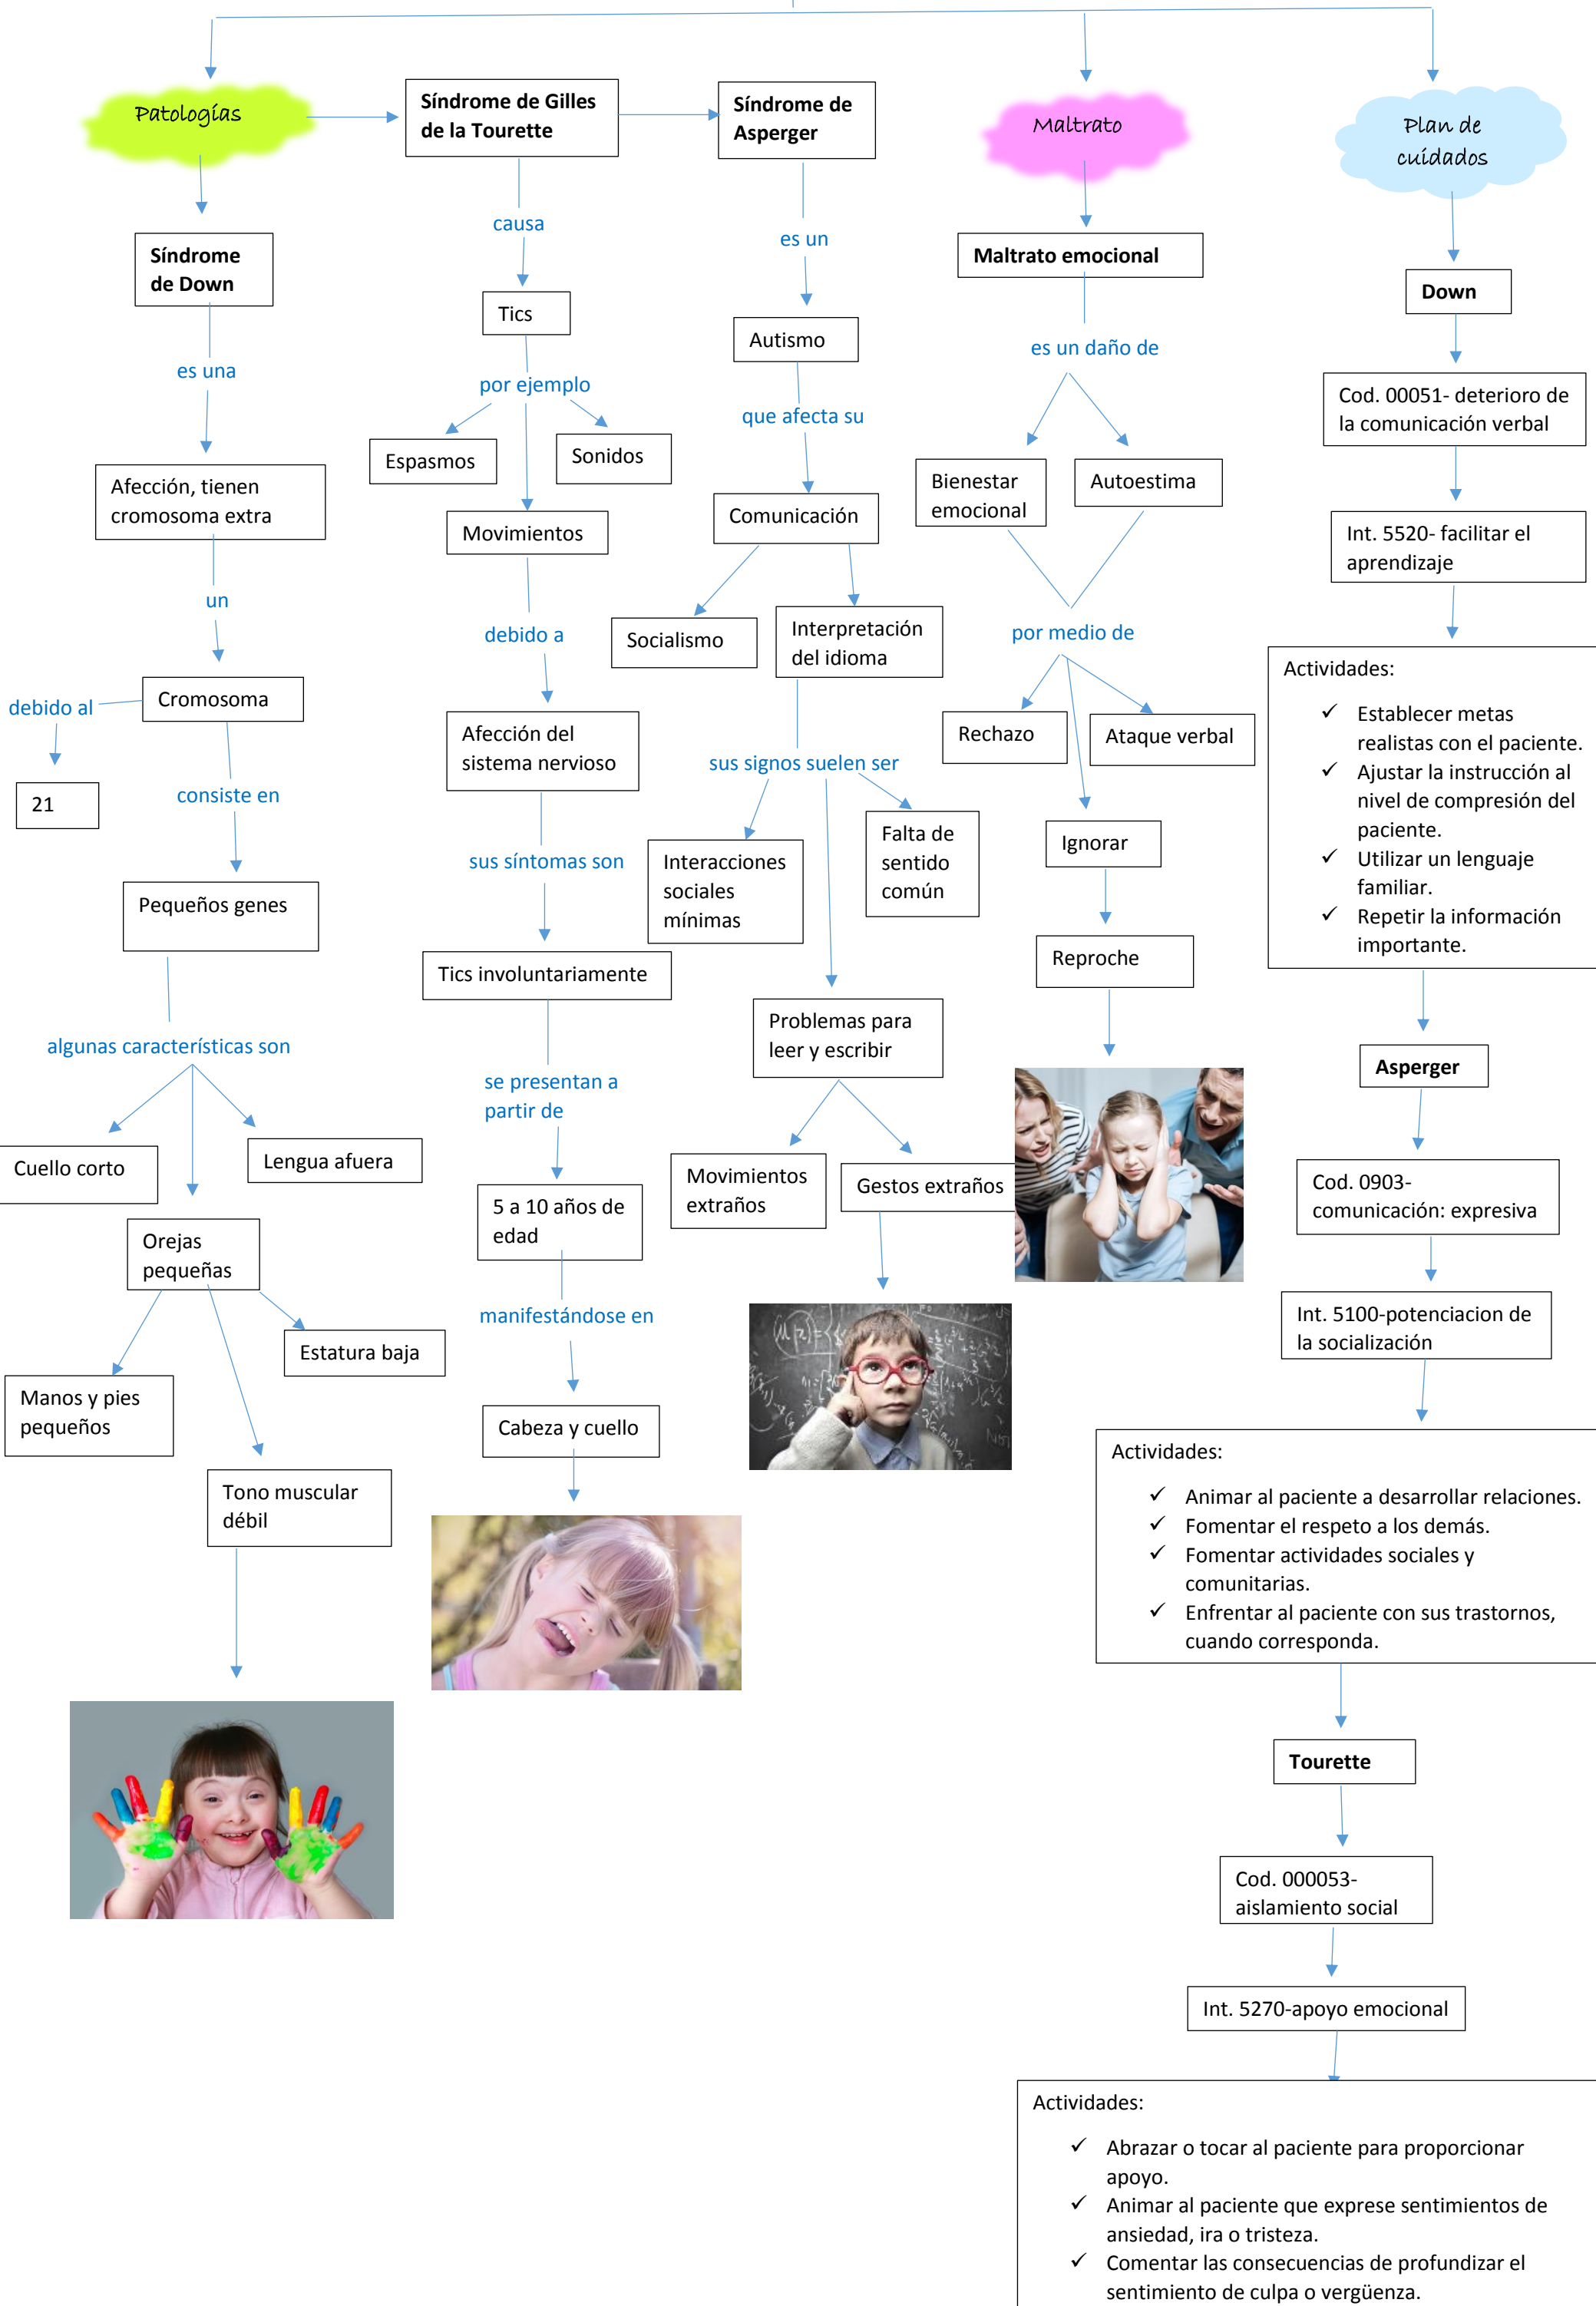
Patologías

Síndrome de Down

es una

Afección, tienen cromosoma extra

un

Cromosoma

debido al

21

consiste en

Pequeños genes

algunas características son

Cuello corto

Lengua afuera

Orejas pequeñas

Manos y pies pequeños

Estatura baja

Tono muscular débil

Síndrome de Gilles de la Tourette

causa

Tics

por ejemplo

Espasmos

Sonidos

Movimientos

debido a

Afección del sistema nervioso

sus síntomas son

Tics involuntariamente

se presentan a partir de

5 a 10 años de edad

manifestándose en

Cabeza y cuello

Síndrome de Asperger

es un

Autismo

que afecta su

Comunicación

Socialismo

Interpretación del idioma

sus signos suelen ser

Interacciones sociales mínimas

Falta de sentido común

Problemas para leer y escribir

Movimientos extraños

Gestos extraños

Maltrato

Maltrato emocional

es un daño de

Bienestar emocional

Autoestima

por medio de

Rechazo

Ataque verbal

Ignorar

Reproche

Plan de cuidados

Down

Cod. 00051- deterioro de la comunicación verbal

Int. 5520- facilitar el aprendizaje

Actividades:
✓ Establecer metas realistas con el paciente.
✓ Ajustar la instrucción al nivel de compresión del paciente.
✓ Utilizar un lenguaje familiar.
✓ Repetir la información importante.

Asperger

Cod. 0903- comunicación: expresiva

Int. 5100-potenciacion de la socialización

Actividades:
✓ Animar al paciente a desarrollar relaciones.
✓ Fomentar el respeto a los demás.
✓ Fomentar actividades sociales y comunitarias.
✓ Enfrentar al paciente con sus trastornos, cuando corresponda.

Tourette

Cod. 000053- aislamiento social

Int. 5270-apoyo emocional

Actividades:
✓ Abrazar o tocar al paciente para proporcionar apoyo.
✓ Animar al paciente que exprese sentimientos de ansiedad, ira o tristeza.
✓ Comentar las consecuencias de profundizar el sentimiento de culpa o vergüenza.